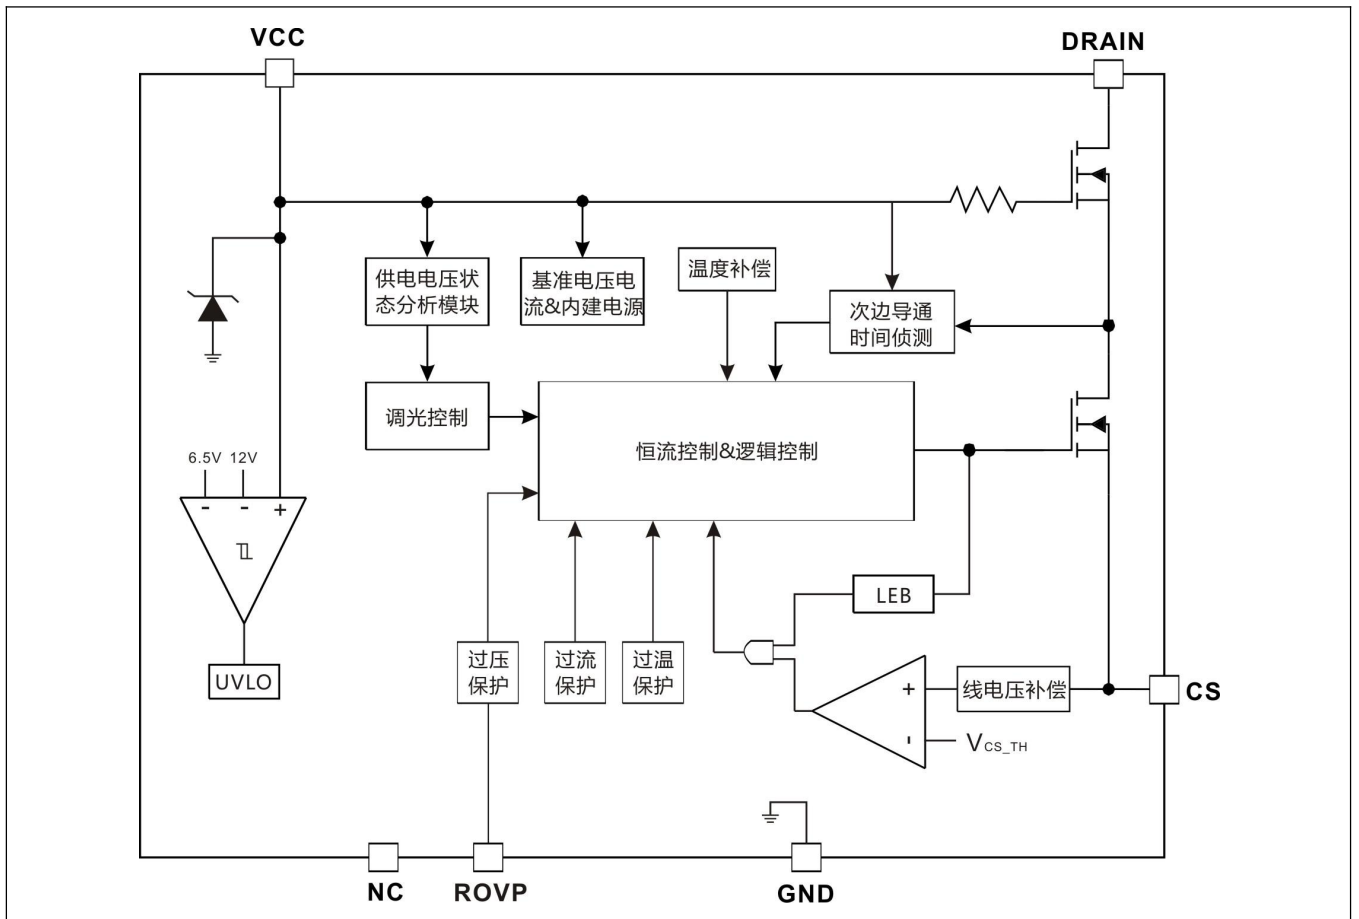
VCC

DRAIN

供电电压状态分析模块

基准电压电流&内建电源

温度补偿

次边导通时间侦测

调光控制

恒流控制&逻辑控制

6.5V 12V

-

-

+

UVLO

LEB

过压保护

过流保护

过温保护

+

-

线电压补偿

$V_{CS\_TH}$

CS

NC

ROVP

GND